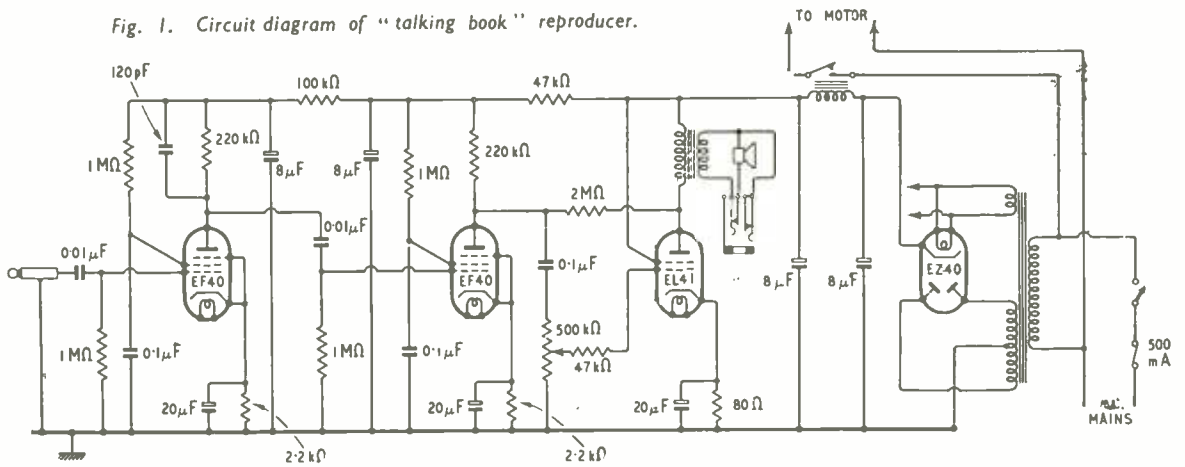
Fig. 1. Circuit diagram of "talking book" reproducer.

TO MOTOR

120pF
100 kΩ
47 kΩ
1 MΩ
220 kΩ
8 μF
8 μF
1 MΩ
220 kΩ
2 MΩ
0·01 μF
0·01 μF
EF40
EF40
EL41
EZ40
0·1 μF
1 MΩ
0·1 μF
1 MΩ
0·1 μF
500 kΩ
47 kΩ
8 μF
8 μF
20 μF
20 μF
20 μF
80 Ω
2·2 kΩ
2·2 kΩ
500 mA
MAINS